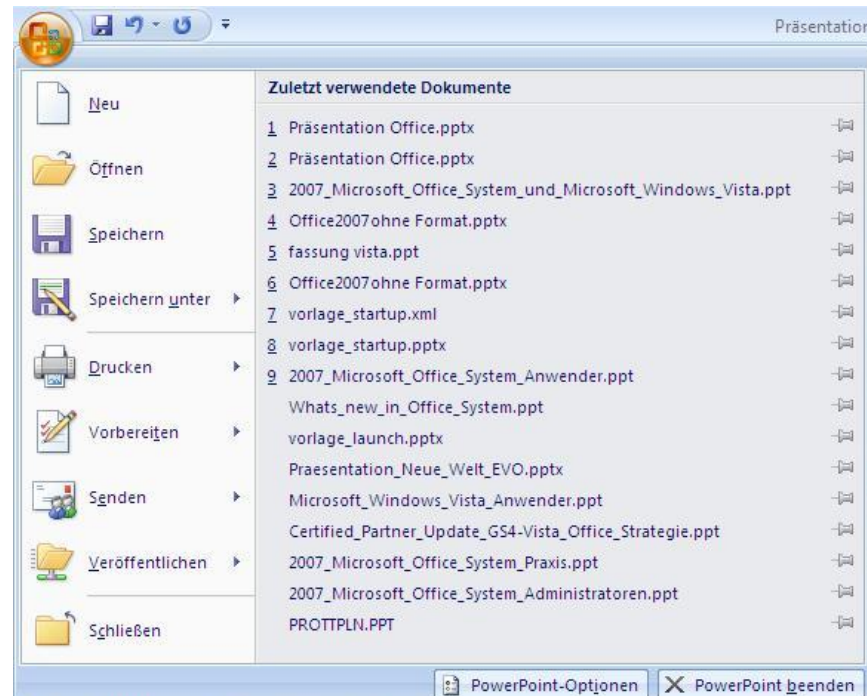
Präsentation

Neu

Öffnen

Speichern

Speichern unter

Drucken

Vorbereiten

Senden

Veröffentlichen

Schließen

Zuletzt verwendete Dokumente

1 Präsentation Office.pptx
2 Präsentation Office.pptx
3 2007_Microsoft_Office_System_und_Microsoft_Windows_Vista.ppt
4 Office2007ohne Format.pptx
5 fassung vista.ppt
6 Office2007ohne Format.pptx
7 vorlage_startup.xml
8 vorlage_startup.pptx
9 2007_Microsoft_Office_System_Anwender.ppt
Whats_new_in_Office_System.ppt
vorlage_launch.pptx
Praesentation_Neue_Welt_EVO.pptx
Microsoft_Windows_Vista_Anwender.ppt
Certified_Partner_Update_GS4-Vista_Office_Strategie.ppt
2007_Microsoft_Office_System_Praxis.ppt
2007_Microsoft_Office_System_Administratoren.ppt
PROTTPLN.PPT

PowerPoint-Optionen
PowerPoint beenden